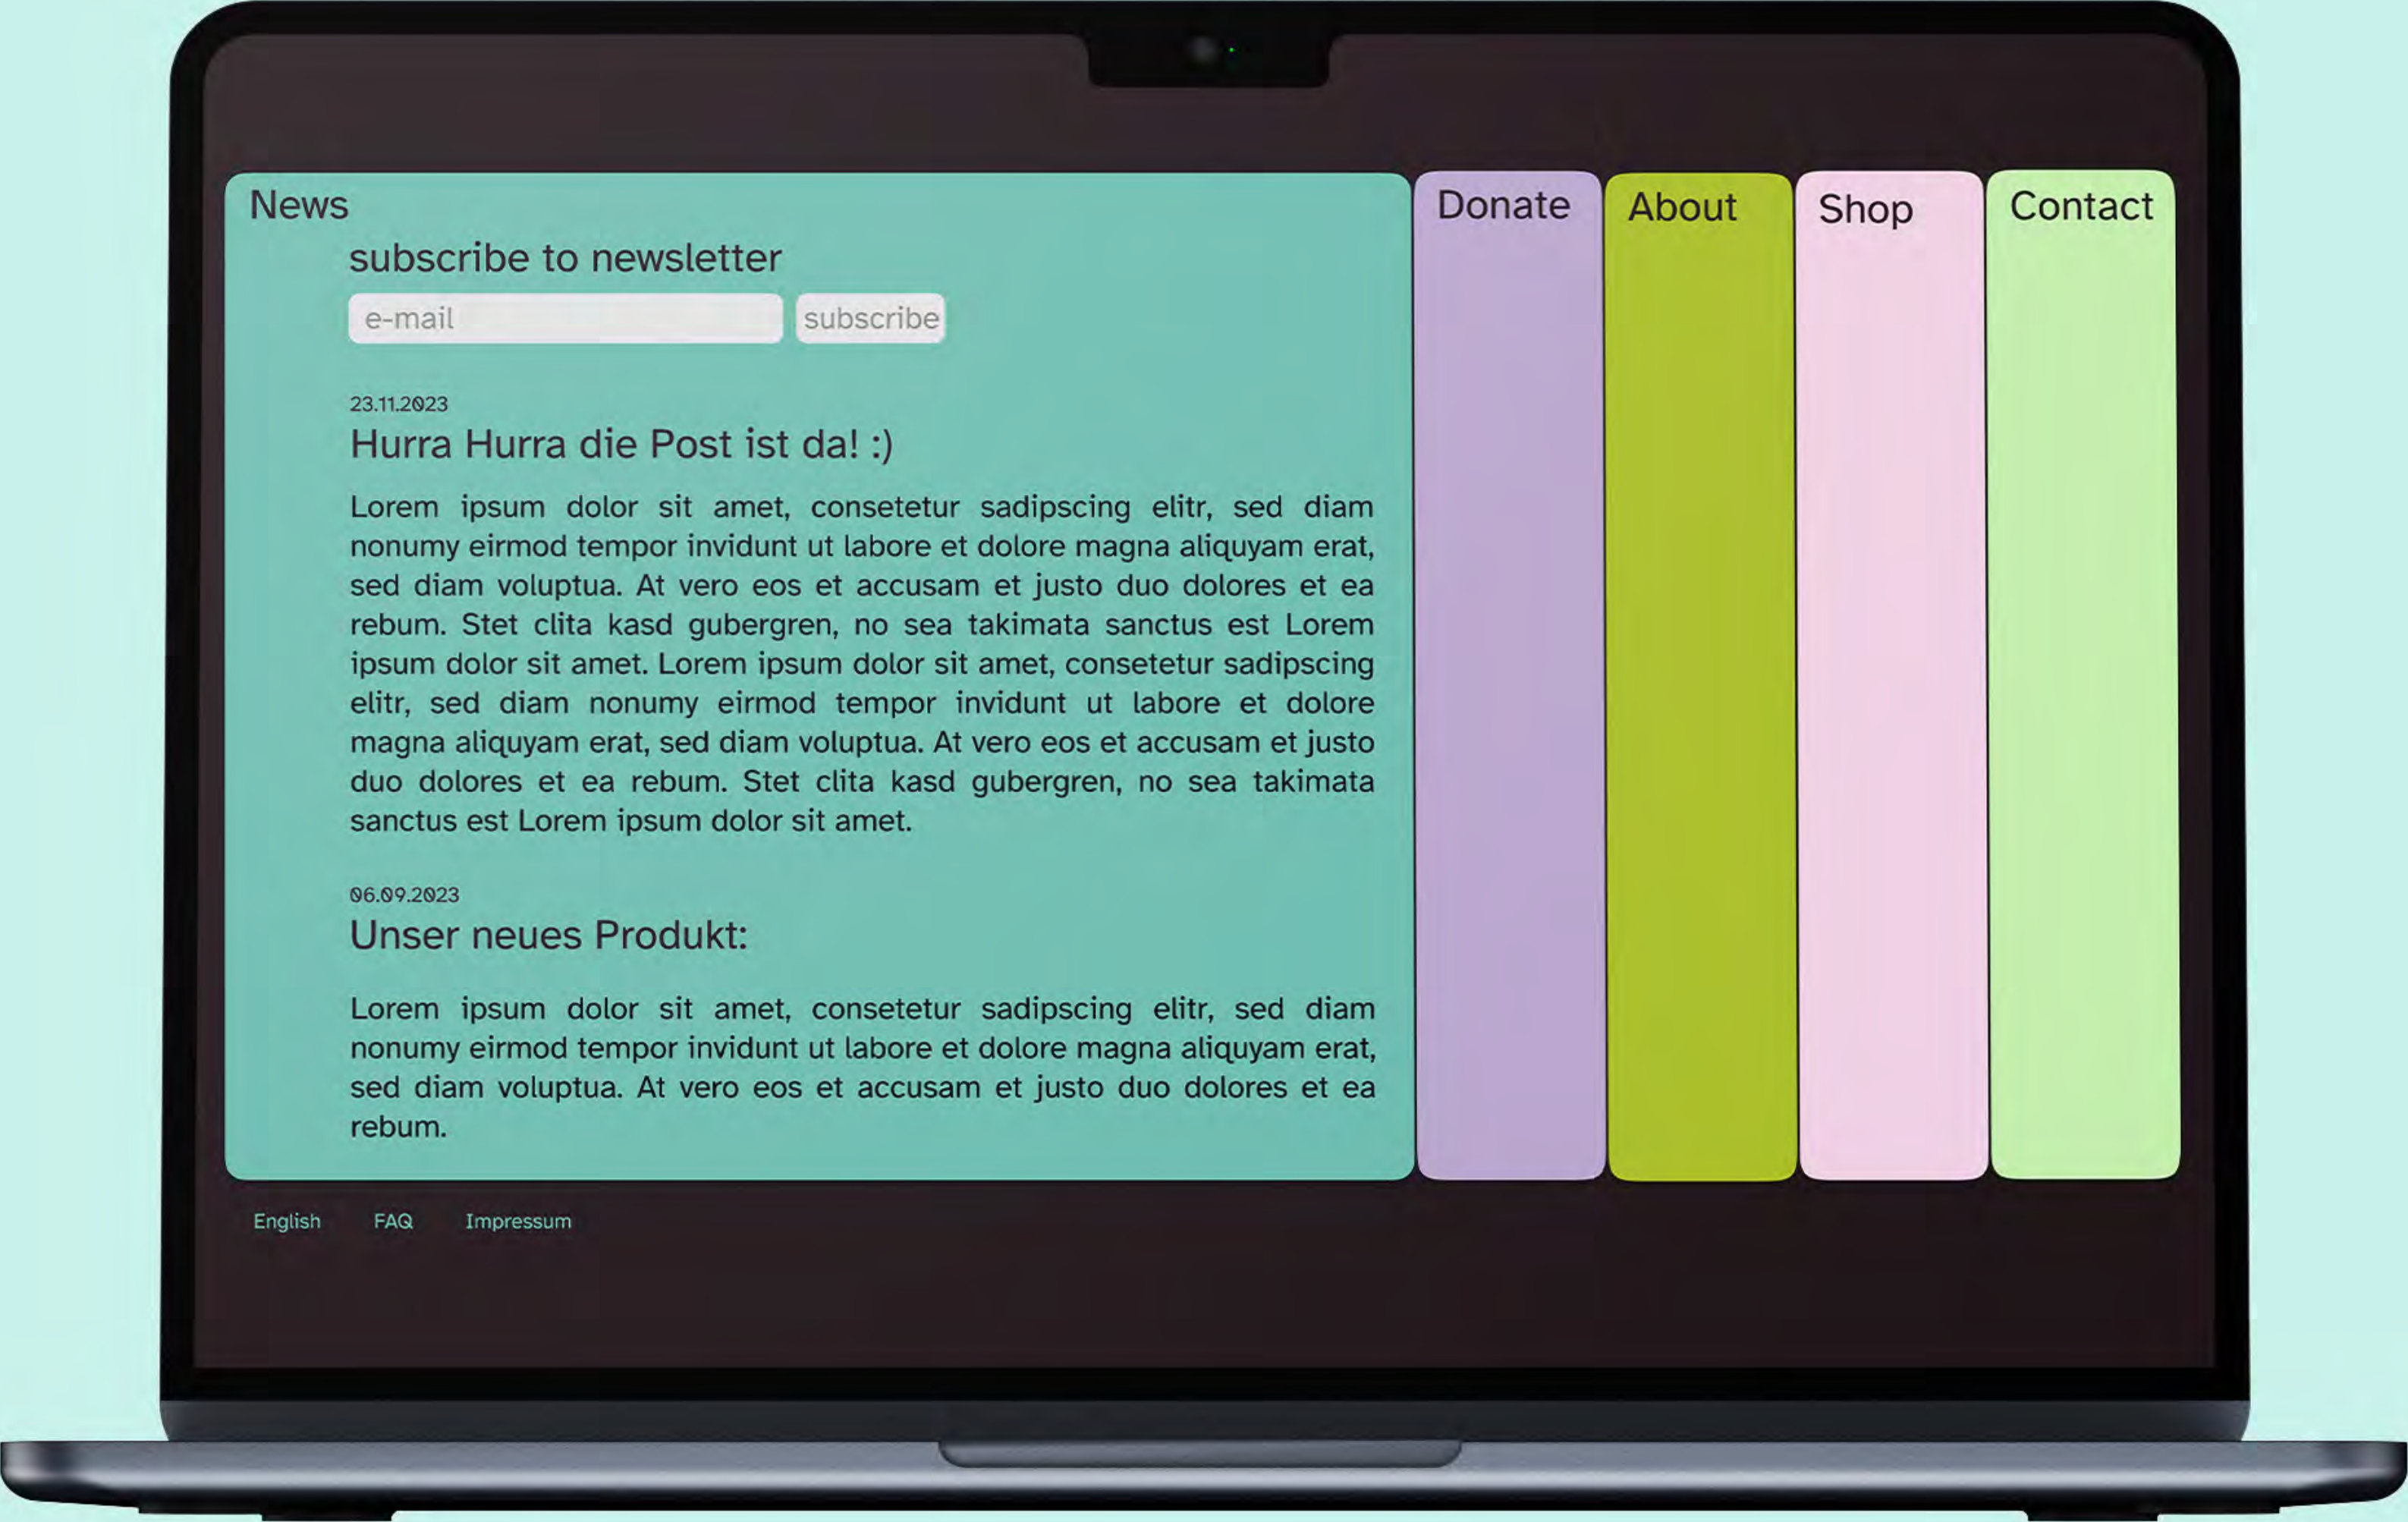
News

subscribe to newsletter

e-mail

subscribe

23.11.2023

Hurra Hurra die Post ist da! :)

Lorem ipsum dolor sit amet, consetetur sadipscing elitr, sed diam nonumy eirmod tempor invidunt ut labore et dolore magna aliquyam erat, sed diam voluptua. At vero eos et accusam et justo duo dolores et ea rebum. Stet clita kasd gubergren, no sea takimata sanctus est Lorem ipsum dolor sit amet. Lorem ipsum dolor sit amet, consetetur sadipscing elitr, sed diam nonumy eirmod tempor invidunt ut labore et dolore magna aliquyam erat, sed diam voluptua. At vero eos et accusam et justo duo dolores et ea rebum. Stet clita kasd gubergren, no sea takimata sanctus est Lorem ipsum dolor sit amet.

06.09.2023

Unser neues Produkt:

Lorem ipsum dolor sit amet, consetetur sadipscing elitr, sed diam nonumy eirmod tempor invidunt ut labore et dolore magna aliquyam erat, sed diam voluptua. At vero eos et accusam et justo duo dolores et ea rebum.

Donate

About

Shop

Contact

English FAQ Impressum